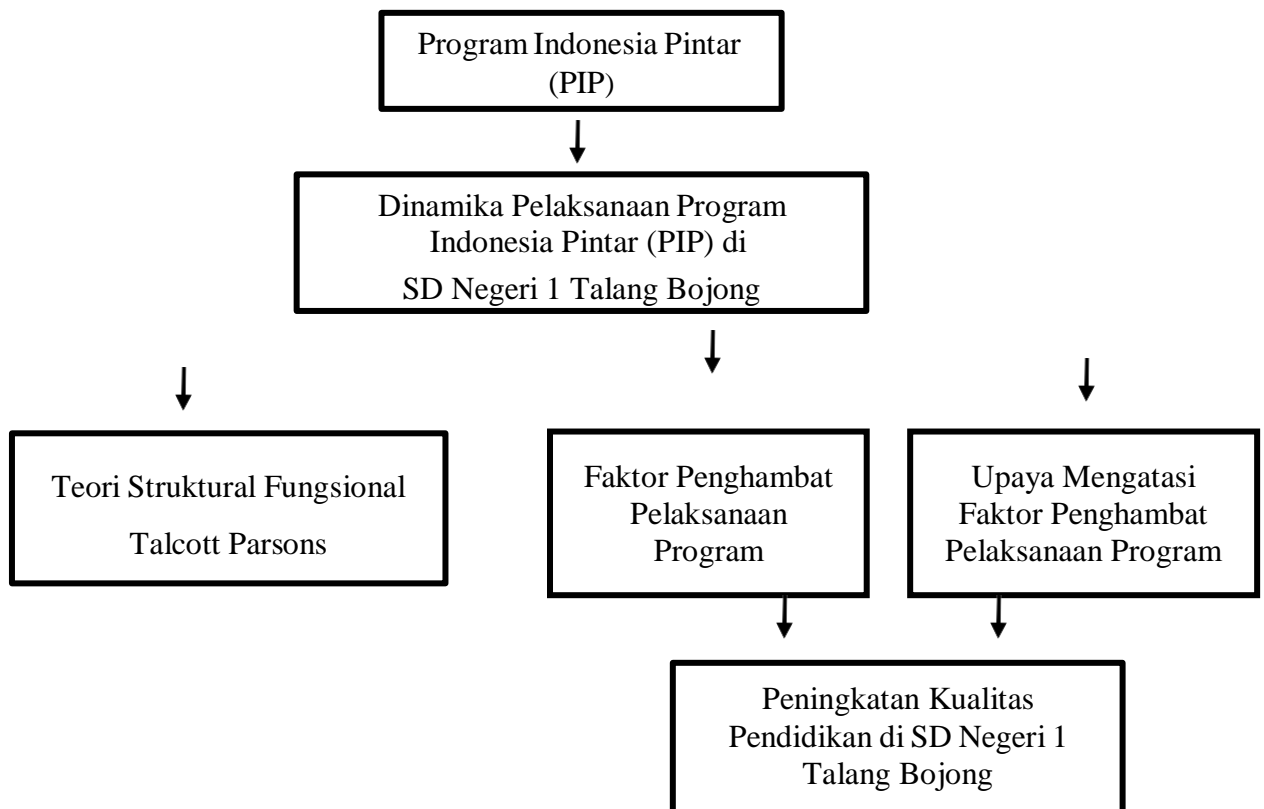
Program Indonesia Pintar (PIP)

Dinamika Pelaksanaan Program Indonesia Pintar (PIP) di SD Negeri 1 Talang Bojong

Teori Struktural Fungsional Talcott Parsons

Faktor Penghambat Pelaksanaan Program

Upaya Mengatasi Faktor Penghambat Pelaksanaan Program

Peningkatan Kualitas Pendidikan di SD Negeri 1 Talang Bojong